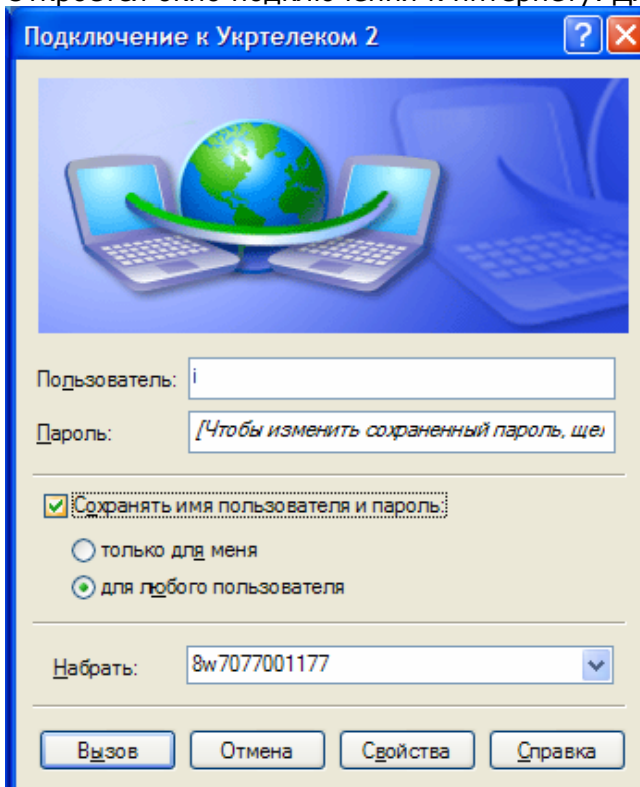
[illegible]

Подключение к Укртелеком 2

?

Пользователь: i

Пароль: [Чтобы изменить сохраненный пароль, ще

Сохранять имя пользователя и пароль:

только для меня

для любого пользователя

Набрать: 8w7077001177

Вызов

Отмена

Свойства

Справка